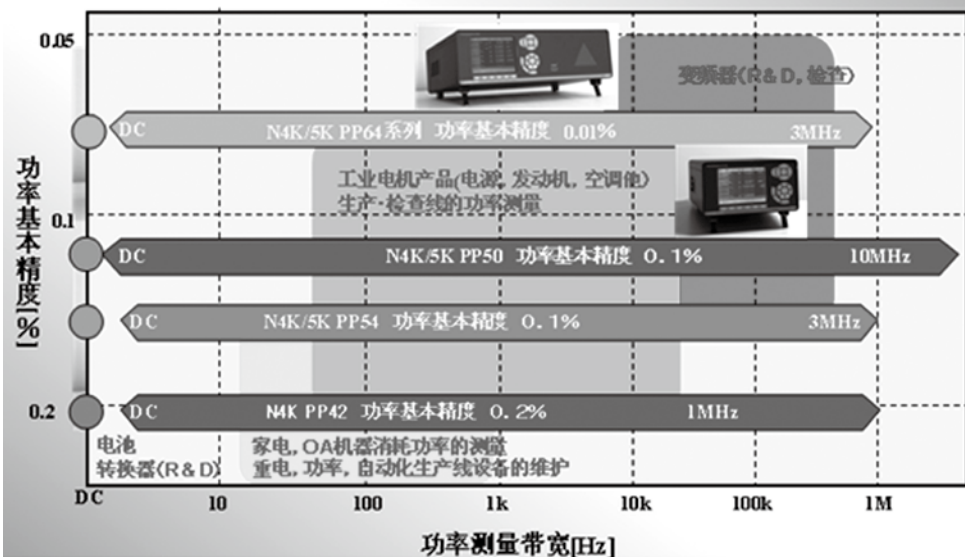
0.05

变频器(R&D, 检查)

DC N4K/5K PP64系列 功率基本精度 0.01% 3MHz

工业电机产品(电源, 发动机, 空调能)
生产·检查线的功率测量

0.1

DC N4K/5K PP50 功率基本精度 0.1% 10MHz

DC N4K/5K PP54 功率基本精度 0.1% 3MHz

0.2

DC N4K PP42 功率基本精度 0.2% 1MHz

电池
转换器(R&D)

家电, OA机器消耗功率的测量
重电, 功率, 自动化生产线设备的维护

功率基本精度[%]

DC 10 100 1k 10k 100k 1M

功率测量带宽[Hz]